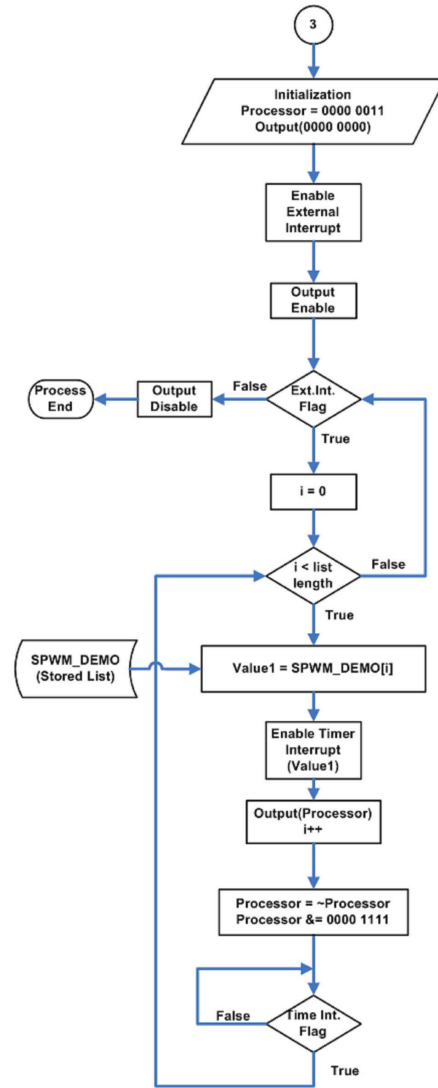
3

Initialization
Processor = 0000 0011
Output(0000 0000)

Enable
External
Interrupt

Output
Enable

Process
End

Output
Disable

False

Ext.Int.
Flag

True

i = 0

i < list
length

False

True

SPWM_DEMO
(Stored List)

Value1 = SPWM_DEMO[i]

Enable Timer
Interrupt
(Value1)

Output(Processor)
i++

Processor = ~Processor
Processor &= 0000 1111

False

Time Int.
Flag

True